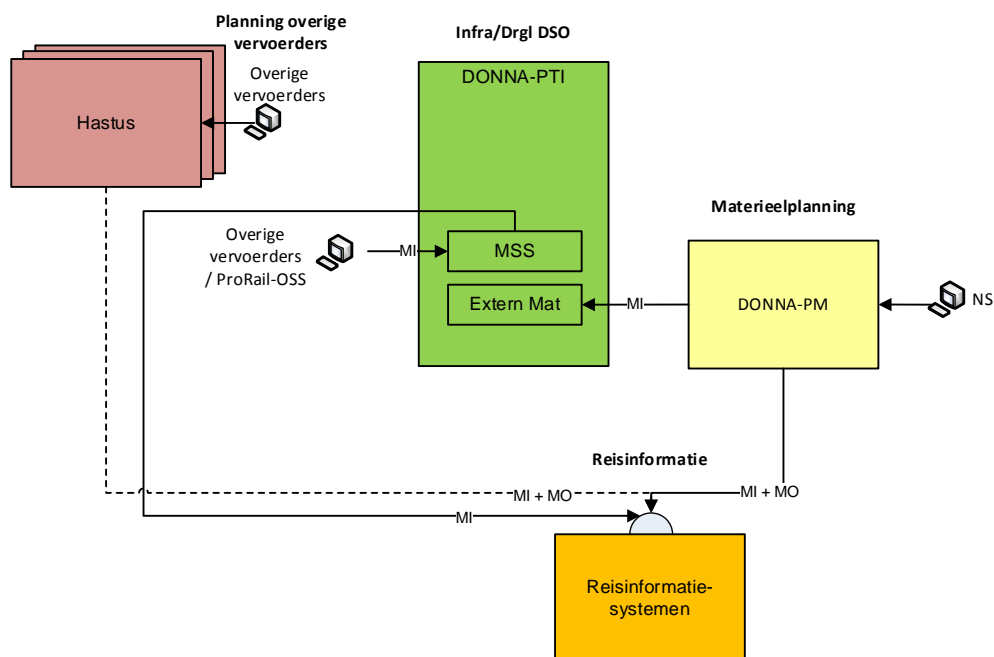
Planning overige vervoerders

Hastus

Overige vervoerders

Infra/Drgl DSO

DONNA-PTI

Overige vervoerders / ProRail-OSS

MI

MSS

Extern Mat

MI

Materieelplanning

DONNA-PM

NS

Reisinformatie

MI + MO

MI + MO

MI

Reisinformatie-systemen